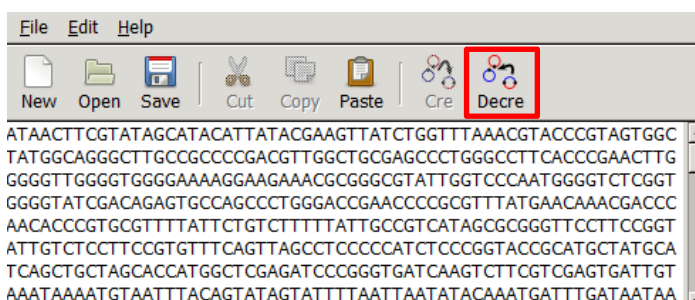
File Edit Help

New Open Save Cut Copy Paste Cre Decre

ATAACTTCGTATAGCATACATTATACGAAGTTATCTGGTTTAAACGTACCCGTAGTGGC
TATGGCAGGGCTTGCCGCCCCGACGTTGGCTGCGAGCCCTGGGCCTTCACCCGAACTTG
GGGGTTGGGGTGGGGAAAAGGAAGAAACGCGGGCGTATTGGTCCCAATGGGGTCTCGGT
GGGGTATCGACAGAGTGCCAGCCCTGGGACCGAACCCCGCGTTTATGAACAAACGACCC
AACACCCGTGCGTTTTATTCTGTCTTTTTATTGCCGTCATAGCGCGGGTTCCTTCCGGT
ATTGTCTCCTTCCGTGTTTCAGTTAGCCTCCCCCATCTCCCGGTACCGCATGCTATGCA
TCAGCTGCTAGCACCATGGCTCGAGATCCCGGGTGATCAAGTCTTCGTCGAGTGATTGT
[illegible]